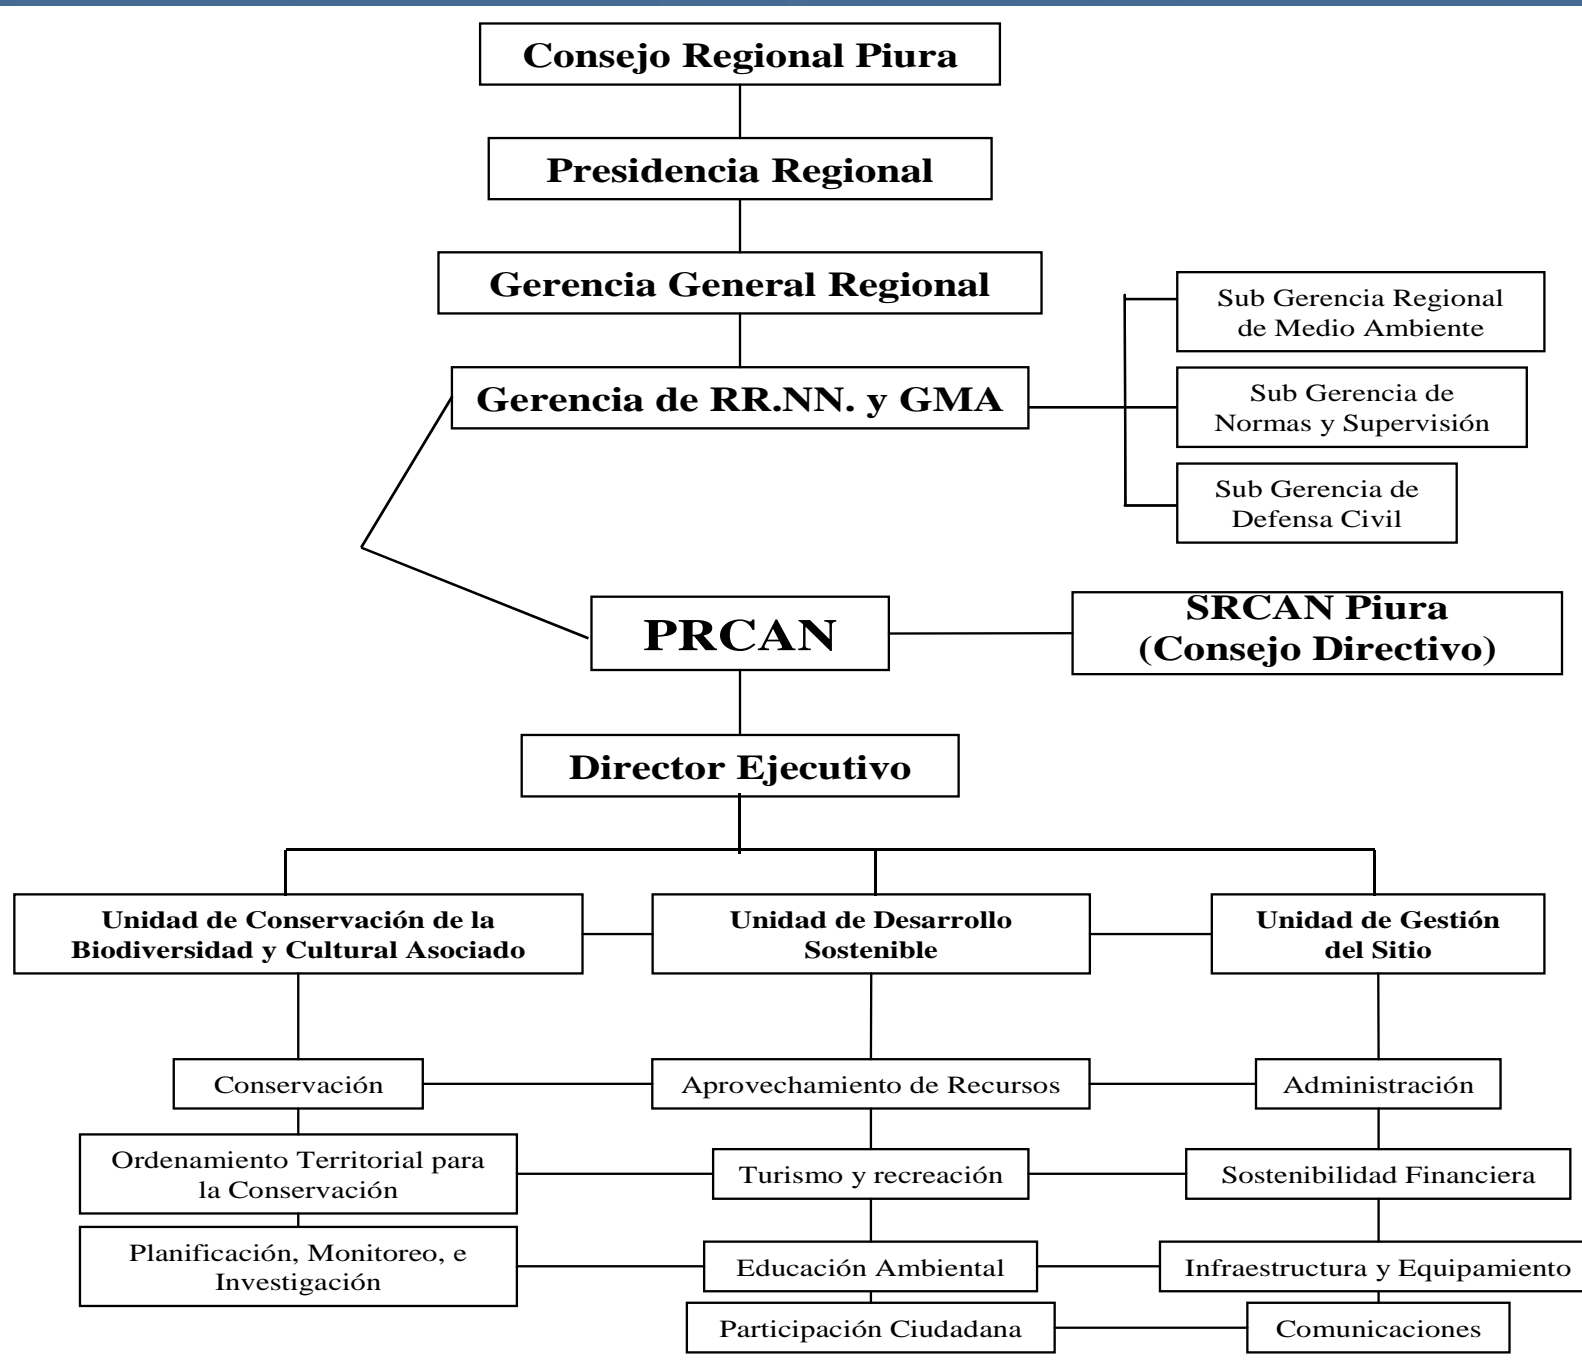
Consejo Regional Piura

Presidencia Regional

Gerencia General Regional

Gerencia de RR.NN. y GMA

Sub Gerencia Regional de Medio Ambiente

Sub Gerencia de Normas y Supervisión

Sub Gerencia de Defensa Civil

PRCAN

SRCAN Piura (Consejo Directivo)

Director Ejecutivo

Unidad de Conservación de la Biodiversidad y Cultural Asociado

Unidad de Desarrollo Sostenible

Unidad de Gestión del Sitio

Conservación

Aprovechamiento de Recursos

Administración

Ordenamiento Territorial para la Conservación

Turismo y recreación

Sostenibilidad Financiera

Planificación, Monitoreo, e Investigación

Educación Ambiental

Infraestructura y Equipamiento

Participación Ciudadana

Comunicaciones